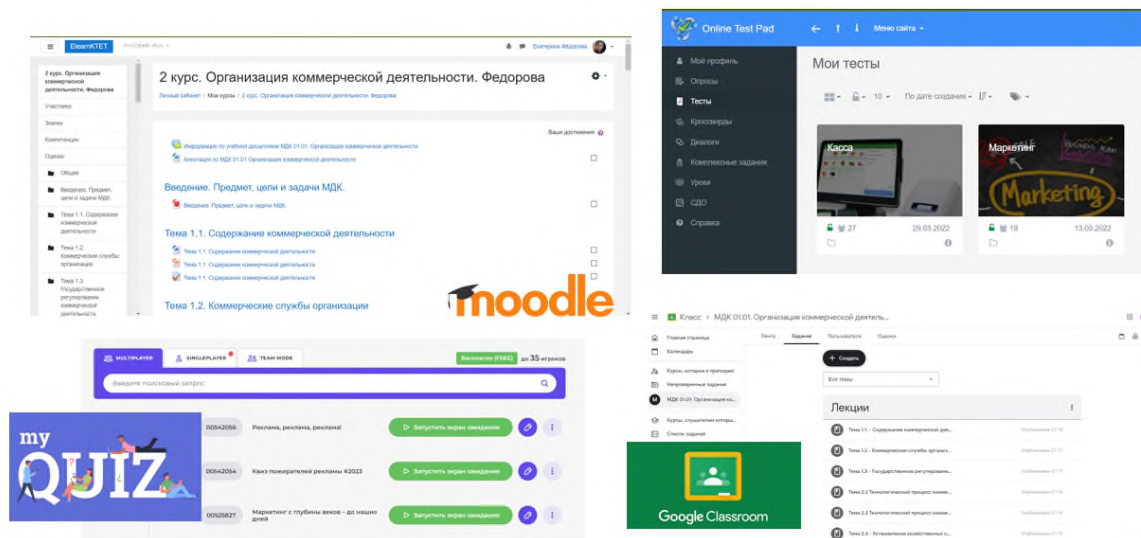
ElearnKTET РУССКИЙ (RU) Екатерина Федорова

2 курс. Организация коммерческой деятельности. Федорова

Участники

Значки

Компетенции

Оценки

Общее

Введение. Предмет, цели и задачи МДК.

Тема 1.1. Содержание коммерческой деятельности

Тема 1.2. Коммерческие службы организации

Тема 1.3. Государственное регулирование коммерческой деятельности

2 курс. Организация коммерческой деятельности. Федорова

Личный кабинет / Мои курсы / 2 курс. Организация коммерческой деятельности. Федорова

Ваши достижения

Информация по учебной дисциплине МДК 01.01. Организация коммерческой деятельности

Аннотация по МДК 01.01. Организация коммерческой деятельности

Введение. Предмет, цели и задачи МДК.

Введение. Предмет, цели и задачи МДК.

Тема 1.1. Содержание коммерческой деятельности

Тема 1.1. Содержание коммерческой деятельности

Тема 1.1. Содержание коммерческой деятельности

Тема 1.1. Содержание коммерческой деятельности

Тема 1.2. Коммерческие службы организации

moodle

Online Test Pad

Меню сайта

Мой профиль

Опросы

Тесты

Кроссворды

Диалоги

Комплексные задания

Уроки

СДО

Справка

Мои тесты

10 По дате создания

Касса

27 29.03.2022

Маркетинг

Marketing

19 13.03.2022

MULTIPLAYER SINGLEPLAYER TEAM MODE Бесплатно (FREE) до 35 игроков

Введите поисковый запрос

00542056 Реклама, реклама, реклама! Запустить экран ожидания

00542054 Квиз пожирателей рекламы #2023 Запустить экран ожидания

00525827 Маркетинг с глубины веков - до наших дней Запустить экран ожидания

my QUIZ

Класс > МДК 01.01. Организация коммерческой деятель...

Главная страница

Календарь

Курсы, которые я преподаю

Непроверенные задания

МДК 01.01. Организация коммерч...

Курсы, слушателем которых...

Список заданий

Лента Задания Пользователи Оценки

Создать

Все темы

Лекции

Тема 1.1. - Содержание коммерческой дея...

Тема 1.2. - Коммерческие службы организ...

Тема 1.3. - Государственное регулирова...

Тема 2.2 Технологический процесс комме...

Тема 2.3 Технологический процесс комме...

Тема 2.4 - Установление хозяйственных с...

Google Classroom